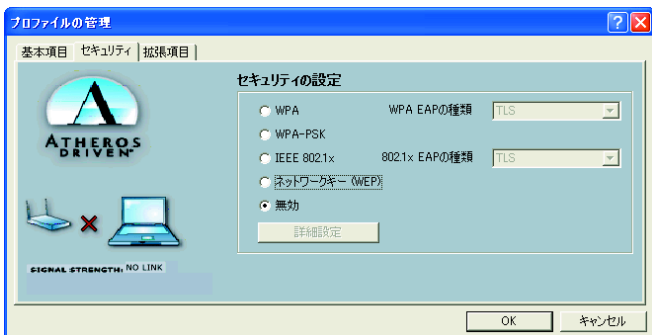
プロファイルの管理

基本項目 | セキュリティ | 拡張項目

ATHEROS DRIVEN™

SIGNAL STRENGTH: NO LINK

セキュリティの設定

WPA
WPA EAPの種類 TLS
WPA-PSK
IEEE 802.1x
802.1x EAPの種類 TLS
ネットワークキー (WEP)
無効
詳細設定

OK
キャンセル